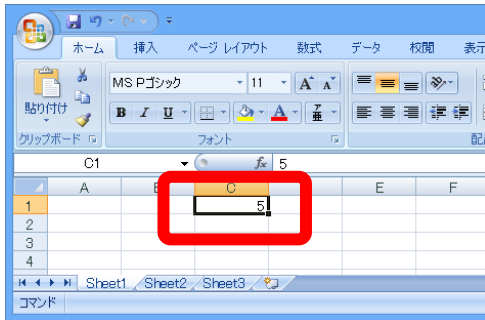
ホーム 挿入 ページ レイアウト 数式 データ 校閲 表示

貼り付け

クリップボード

MS Pゴシック 11

A A

B I U

A

フォント

配

C1

$f_x$ 5

| | A | B | C | D | E | F |
|---|---|---|---|---|---|---|
| 1 | | | 5 | | | |
| 2 | | | | | | |
| 3 | | | | | | |
| 4 | | | | | | |

Sheet1 Sheet2 Sheet3

コマンド